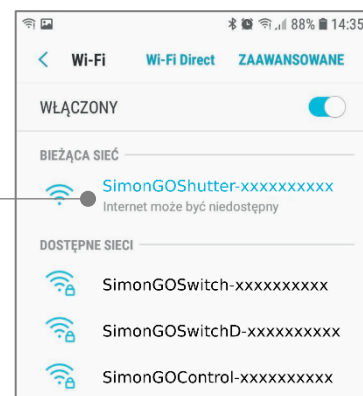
88% 14:35

< Wi-Fi Wi-Fi Direct ZAAWANSOWANE

WŁĄCZONY

BIEŻĄCA SIEĆ

SimonGOShutter-xxxxxxxxxx
Internet może być niedostępny

DOSTĘPNE SIECI

SimonGOSwitch-xxxxxxxxxx

SimonGOSwitchD-xxxxxxxxxx

SimonGOControl-xxxxxxxxxx